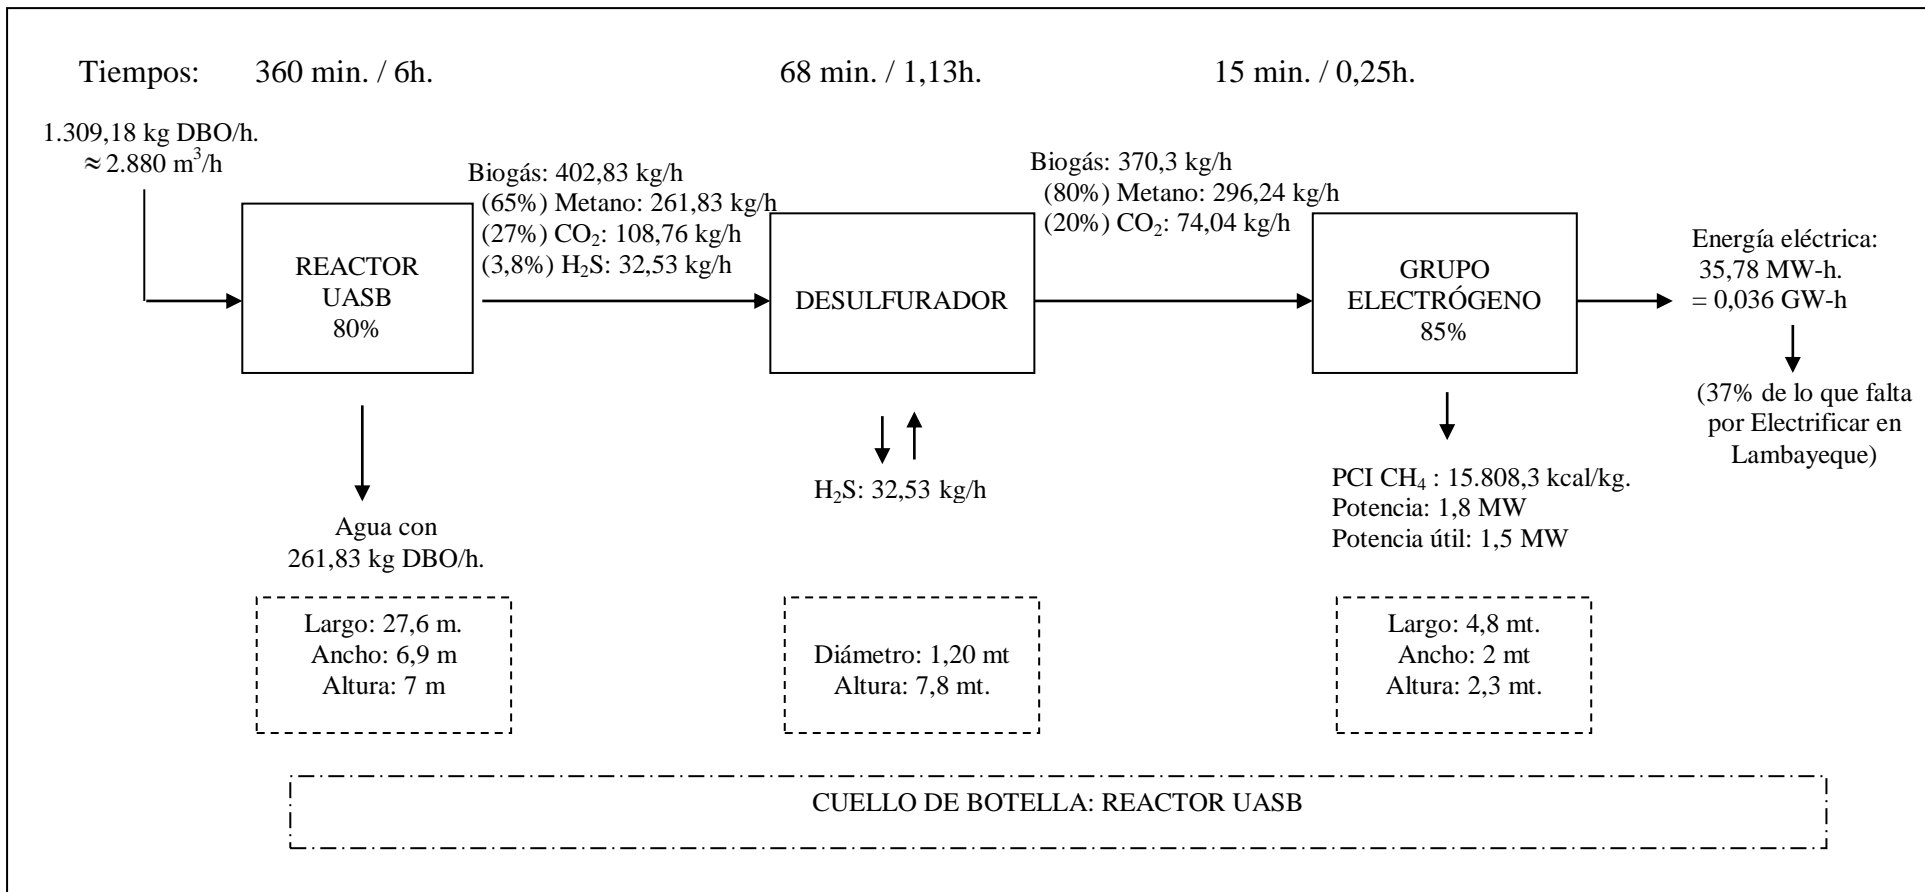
Tiempos: 360 min. / 6h. 68 min. / 1,13h. 15 min. / 0,25h.

1.309,18 kg DBO/h.
$\approx$ 2.880 m$^3$/h

REACTOR
UASB
80%

Biogás: 402,83 kg/h
(65%) Metano: 261,83 kg/h
(27%) CO$_2$: 108,76 kg/h
(3,8%) H$_2$S: 32,53 kg/h

DESULFURADOR

Biogás: 370,3 kg/h
(80%) Metano: 296,24 kg/h
(20%) CO$_2$: 74,04 kg/h

GRUPO
ELECTRÓGENO
85%

Energía eléctrica:
35,78 MW-h.
= 0,036 GW-h

(37% de lo que falta por Electrificar en Lambayeque)

Agua con
261,83 kg DBO/h.

H$_2$S: 32,53 kg/h

PCI CH$_4$ : 15.808,3 kcal/kg.
Potencia: 1,8 MW
Potencia útil: 1,5 MW

Largo: 27,6 m.
Ancho: 6,9 m
Altura: 7 m

Diámetro: 1,20 mt
Altura: 7,8 mt.

Largo: 4,8 mt.
Ancho: 2 mt
Altura: 2,3 mt.

CUELLO DE BOTELLA: REACTOR UASB